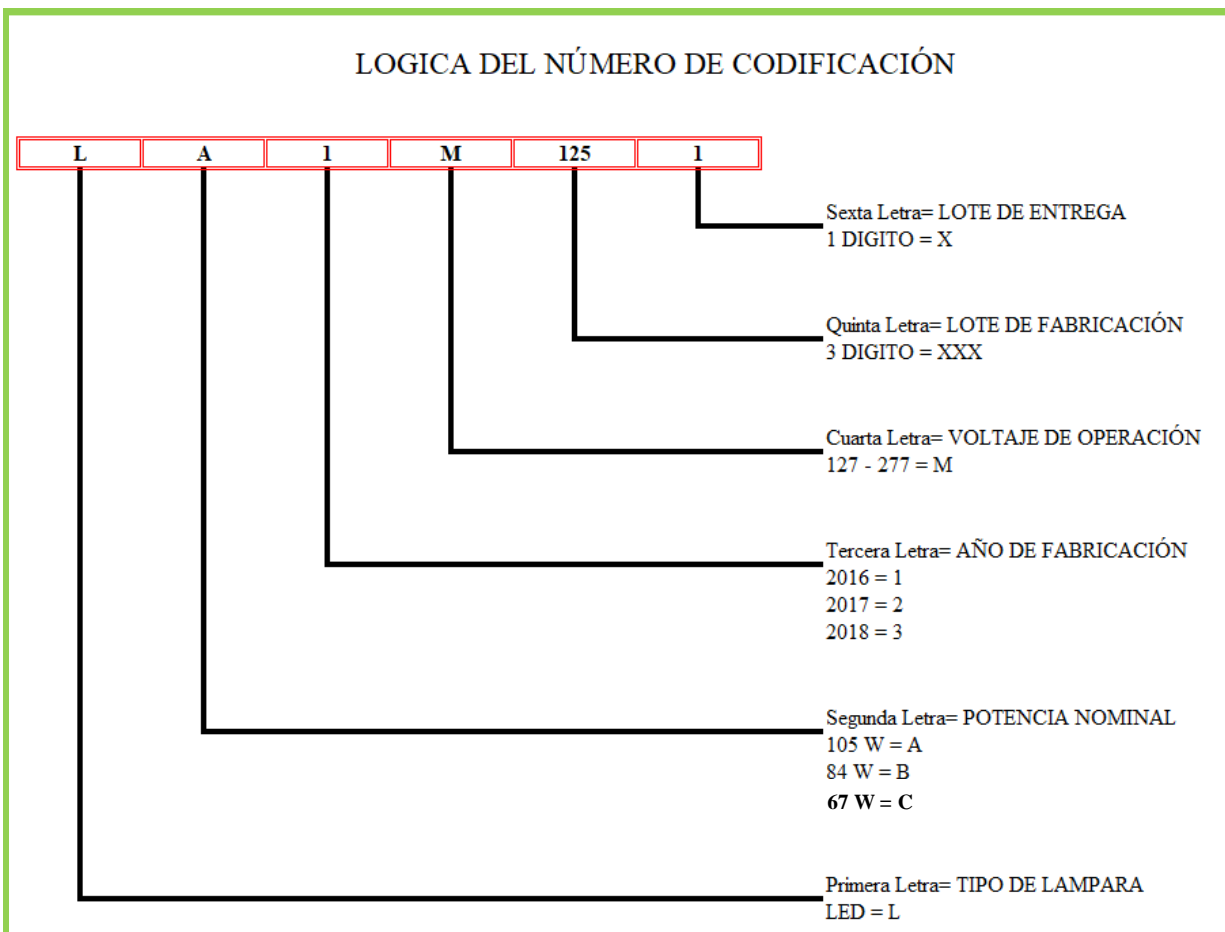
LOGICA DEL NÚMERO DE CODIFICACIÓN

| L | A | 1 | M | 125 | 1 |
|---|---|---|---|---|---|

Sexta Letra= LOTE DE ENTREGA
1 DIGITO = X

Quinta Letra= LOTE DE FABRICACIÓN
3 DIGITO = XXX

Cuarta Letra= VOLTAJE DE OPERACIÓN
127 - 277 = M

Tercera Letra= AÑO DE FABRICACIÓN
2016 = 1
2017 = 2
2018 = 3

Segunda Letra= POTENCIA NOMINAL
105 W = A
84 W = B
67 W = C

Primera Letra= TIPO DE LAMPARA
LED = L